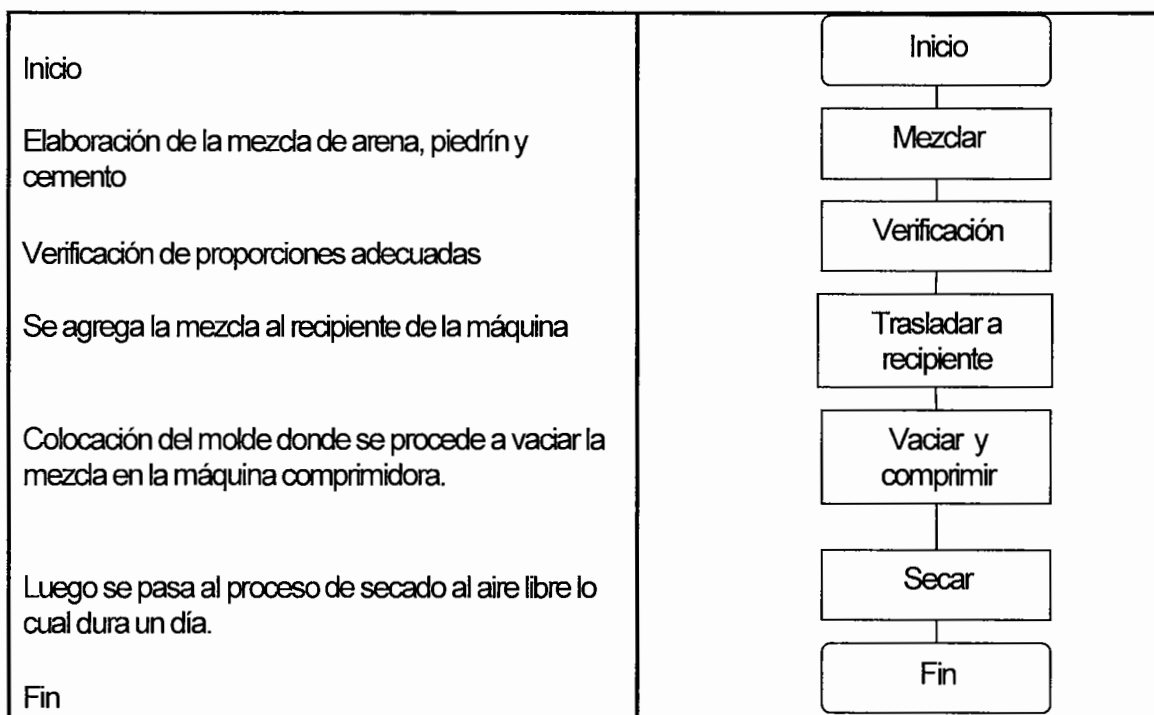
Inicio

Elaboración de la mezcla de arena, piedrín y cemento

Verificación de proporciones adecuadas

Se agrega la mezcla al recipiente de la máquina

Colocación del molde donde se procede a vaciar la mezcla en la máquina comprimidora.

Luego se pasa al proceso de secado al aire libre lo cual dura un día.

Fin

Inicio

Mezclar

Verificación

Trasladar a recipiente

Vaciar y comprimir

Secar

Fin